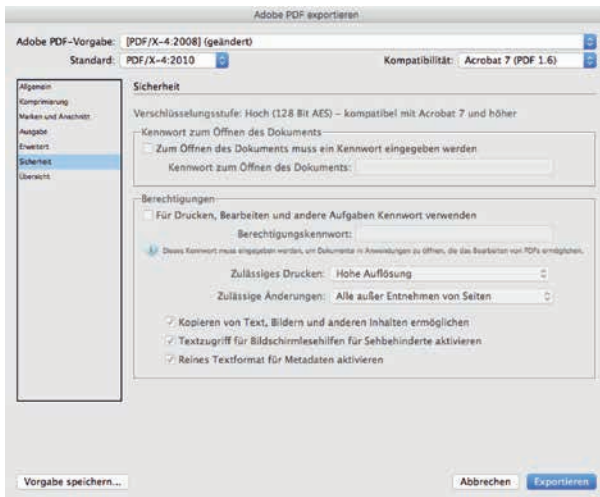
Adobe PDF exportieren

Adobe PDF-Vorgabe: [PDF/X-4:2008] (geändert)

Standard: PDF/X-4:2010

Kompatibilität: Acrobat 7 (PDF 1.6)

Allgemein
Komprimierung
Marken und Anschnitt
Ausgabe
Erweitert
Sicherheit
Übersicht

Sicherheit

Verschlüsselungsstufe: Hoch (128 Bit AES) – kompatibel mit Acrobat 7 und höher

Kennwort zum Öffnen des Dokuments

Zum Öffnen des Dokuments muss ein Kennwort eingegeben werden

Kennwort zum Öffnen des Dokuments:

Berechtigungen

Für Drucken, Bearbeiten und andere Aufgaben Kennwort verwenden

Berechtigungskennwort:

Dieses Kennwort muss eingegeben werden, um Dokumente in Anwendungen zu öffnen, die das Bearbeiten von PDFs ermöglichen.

Zulässiges Drucken: Hohe Auflösung

Zulässige Änderungen: Alle außer Entnehmen von Seiten

Kopieren von Text, Bildern und anderen Inhalten ermöglichen

Textzugriff für Bildschirmlesehilfen für Sehbehinderte aktivieren

Reines Textformat für Metadaten aktivieren

Vorgabe speichern...

Abbrechen

Exportieren